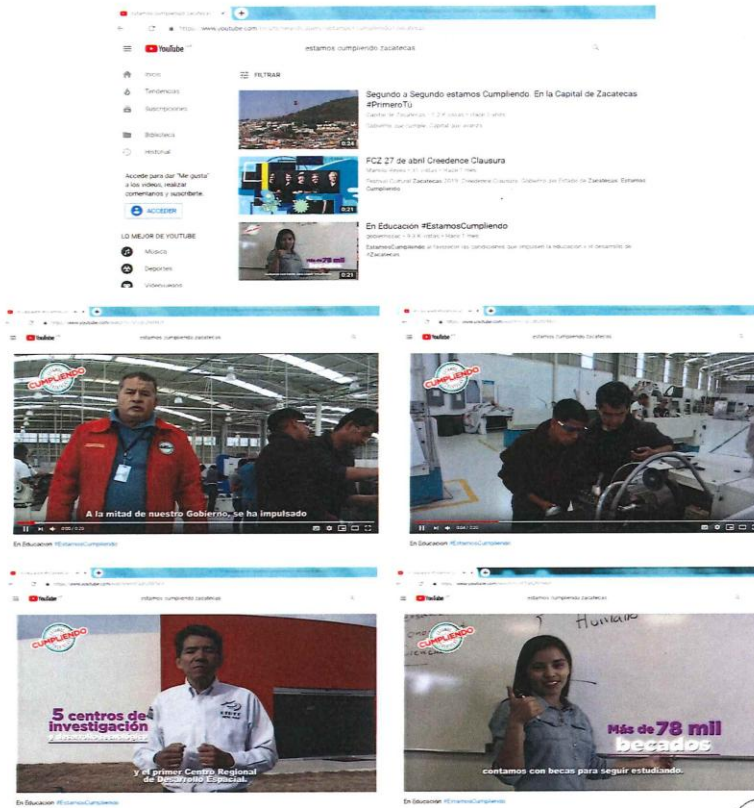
estamos cumpliendo zacatecas

https://www.youtube.com/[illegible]

YouTube

estamos cumpliendo zacatecas

Inicio
Tendencias
Suscripciones
Biblioteca
Historial

Accede para dar "Me gusta" a los videos, realizar comentarios y suscribirte.

ACCEDER

LO MEJOR DE YOUTUBE
Música
Deportes
Videojuegos

FILTRAR

Segundo a Segundo estamos Cumpliendo. En la Capital de Zacatecas #PrimeroTú
Capital de Zacatecas • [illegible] vistas • Hace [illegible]
Gobierno que cumple. Capital que avanza.

FCZ 27 de abril Creedence Clausura
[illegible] • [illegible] vistas • Hace 1 mes
Festival Cultural Zacatecas 2019. Creedence Clausura. Gobierno del Estado de Zacatecas. Estamos Cumpliendo.
0:21

En Educación #EstamosCumpliendo
gobiernozac • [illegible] vistas • Hace 1 mes
EstamosCumpliendo al favorecer las condiciones que impulsan la educación y el desarrollo de #Zacatecas.
Más de 78 mil
0:23

YouTube
estamos cumpliendo zacatecas
CUMPLIENDO
A la mitad de nuestro Gobierno, se ha impulsado
0:00 / 0:23
En Educación #EstamosCumpliendo

YouTube
estamos cumpliendo zacatecas
CUMPLIENDO
En Educación #EstamosCumpliendo

YouTube
estamos cumpliendo zacatecas
CUMPLIENDO
5 centros de investigación
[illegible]
y el primer Centro Regional de Desarrollo Espacial.
En Educación #EstamosCumpliendo

YouTube
estamos cumpliendo zacatecas
CUMPLIENDO
Humano
Más de 78 mil becados
contamos con becas para seguir estudiando.
En Educación #EstamosCumpliendo